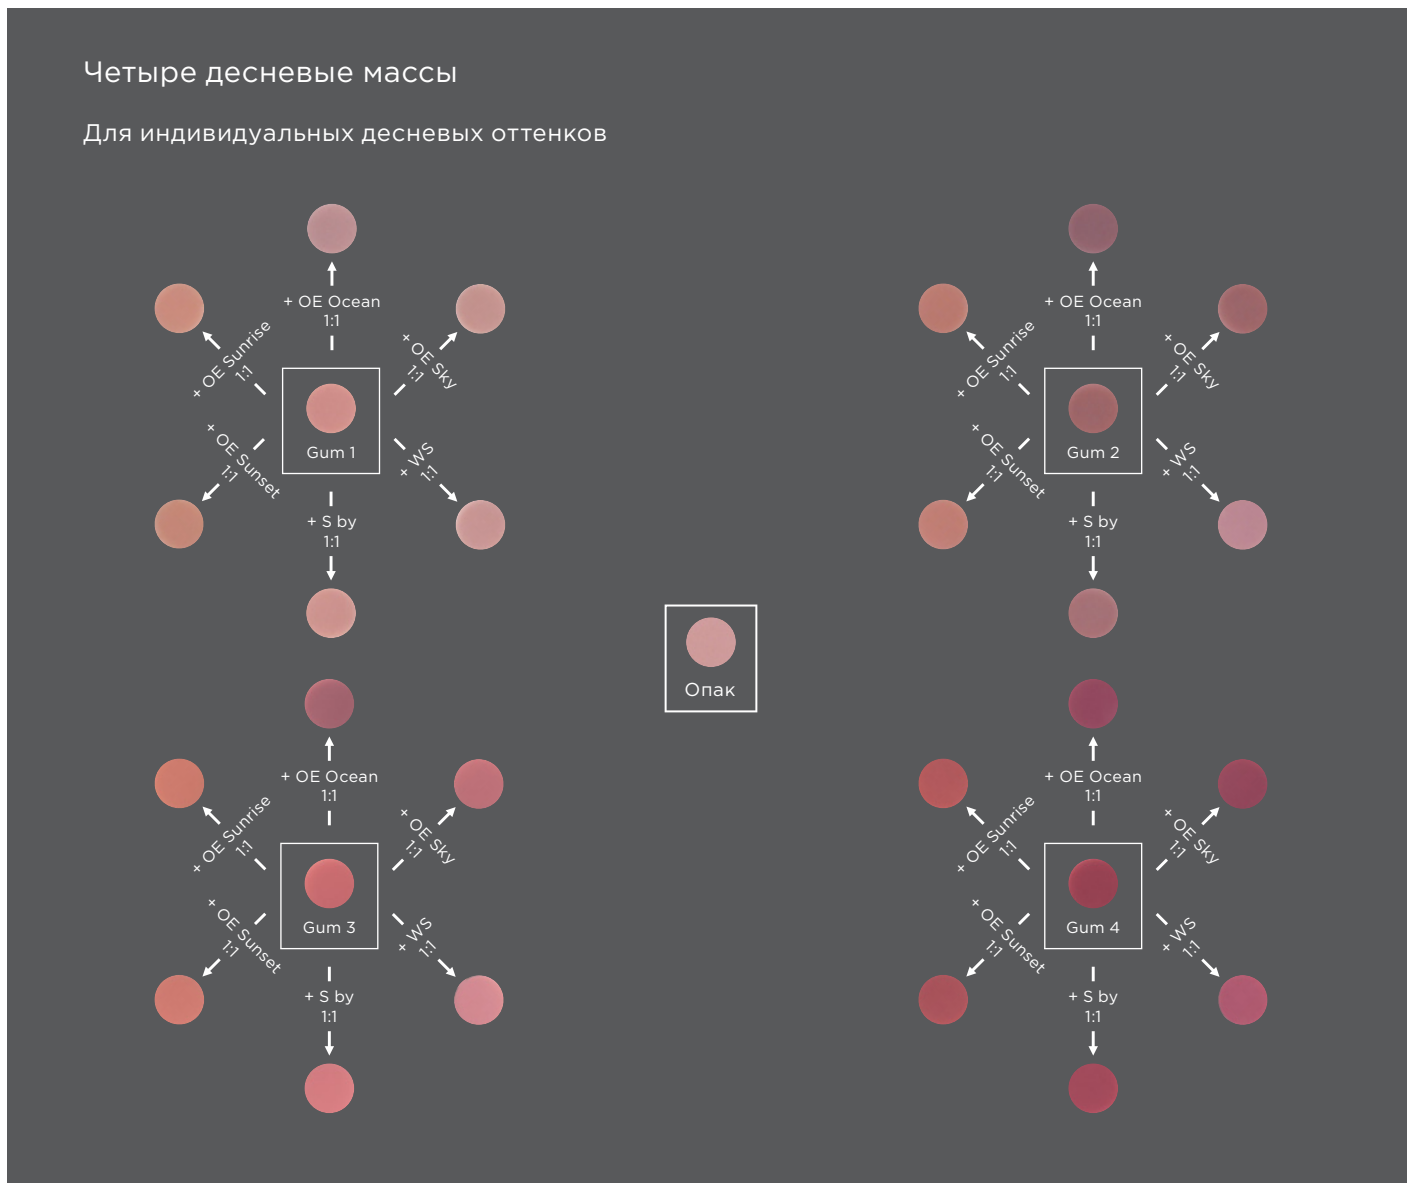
Четыре десневые массы

Для индивидуальных десневых оттенков

+ OE Ocean
1:1

+ OE Sunrise
1:1

+ OE Sky
1:1

Gum 1

+ OE Sunset
1:1

+ WS
1:1

+ S by
1:1

+ OE Ocean
1:1

+ OE Sunrise
1:1

+ OE Sky
1:1

Gum 2

+ OE Sunset
1:1

+ WS
1:1

+ S by
1:1

Опак

+ OE Ocean
1:1

+ OE Sunrise
1:1

+ OE Sky
1:1

Gum 3

+ OE Sunset
1:1

+ WS
1:1

+ S by
1:1

+ OE Ocean
1:1

+ OE Sunrise
1:1

+ OE Sky
1:1

Gum 4

+ OE Sunset
1:1

+ WS
1:1

+ S by
1:1